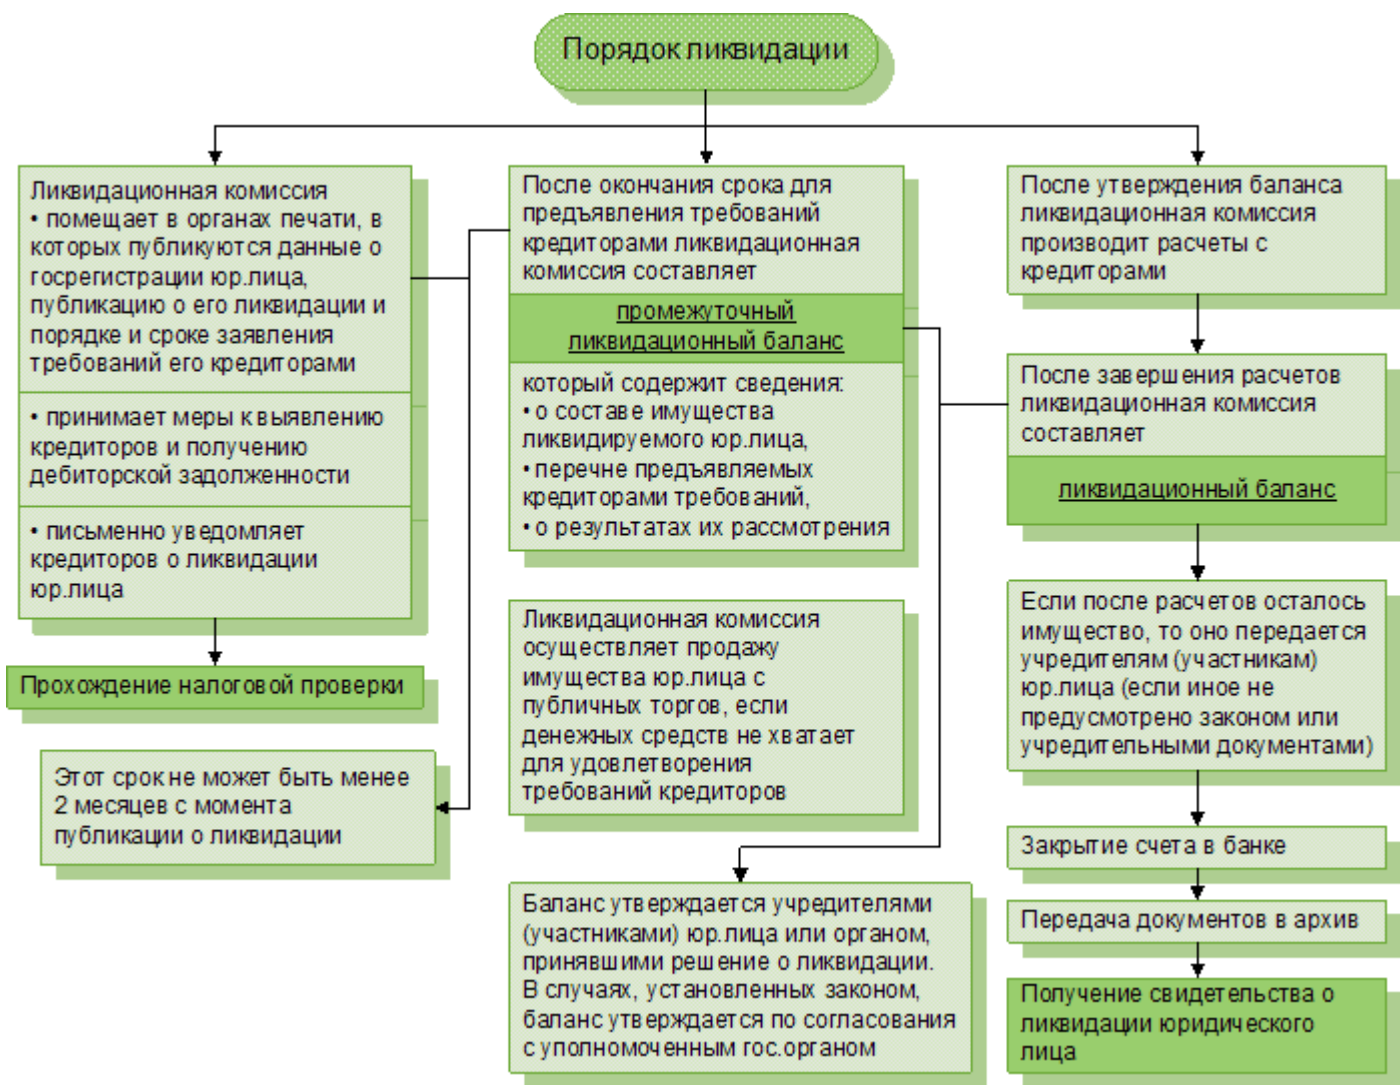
Порядок ликвидации

Ликвидационная комиссия
• помещает в органах печати, в которых публикуются данные о госрегистрации юр.лица, публикацию о его ликвидации и порядке и сроке заявления требований его кредиторами

• принимает меры к выявлению кредиторов и получению дебиторской задолженности

• письменно уведомляет кредиторов о ликвидации юр.лица

Прохождение налоговой проверки

Этот срок не может быть менее 2 месяцев с момента публикации о ликвидации

После окончания срока для предъявления требований кредиторами ликвидационная комиссия составляет

промежуточный ликвидационный баланс

который содержит сведения:
• о составе имущества ликвидируемого юр.лица,
• перечне предъявляемых кредиторами требований,
• о результатах их рассмотрения

Ликвидационная комиссия осуществляет продажу имущества юр.лица с публичных торгов, если денежных средств не хватает для удовлетворения требований кредиторов

Баланс утверждается учредителями (участниками) юр.лица или органом, принявшими решение о ликвидации. В случаях, установленных законом, баланс утверждается по согласования с уполномоченным гос.органом

После утверждения баланса ликвидационная комиссия производит расчеты с кредиторами

После завершения расчетов ликвидационная комиссия составляет

ликвидационный баланс

Если после расчетов осталось имущество, то оно передается учредителям (участникам) юр.лица (если иное не предусмотрено законом или учредительными документами)

Закрытие счета в банке

Передача документов в архив

Получение свидетельства о ликвидации юридического лица